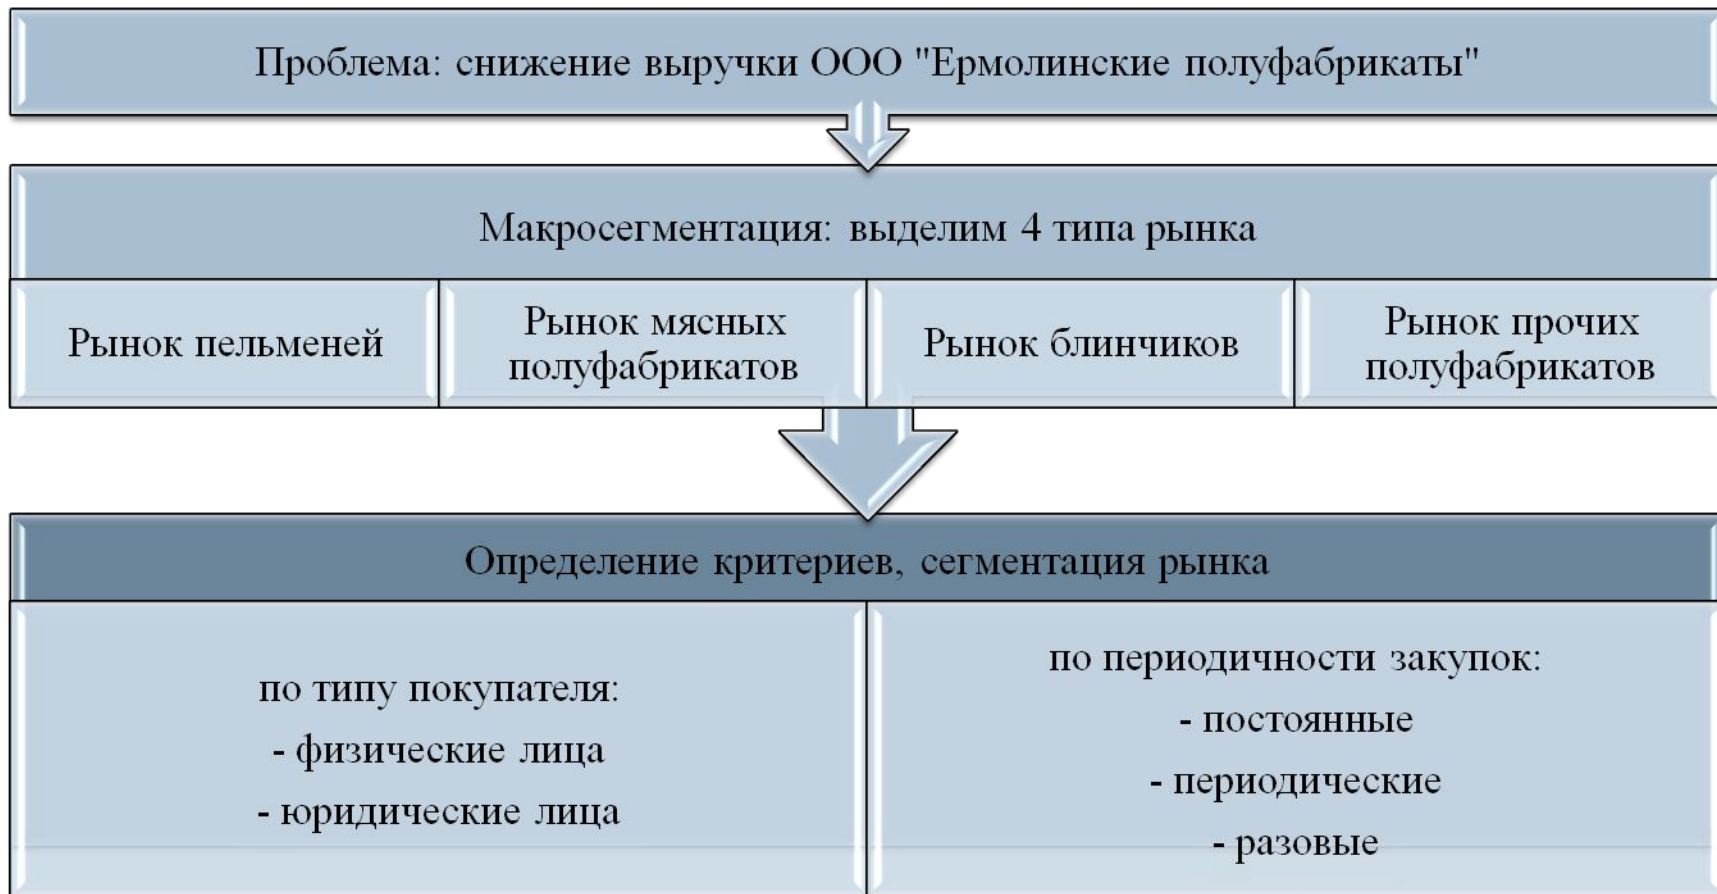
Проблема: снижение выручки ООО "Ермолинские полуфабрикаты"

Макросегментация: выделим 4 типа рынка

Рынок пельменей

Рынок мясных полуфабрикатов

Рынок блинчиков

Рынок прочих полуфабрикатов

Определение критериев, сегментация рынка

по типу покупателя:
- физические лица
- юридические лица

по периодичности закупок:
- постоянные
- периодические
- разовые